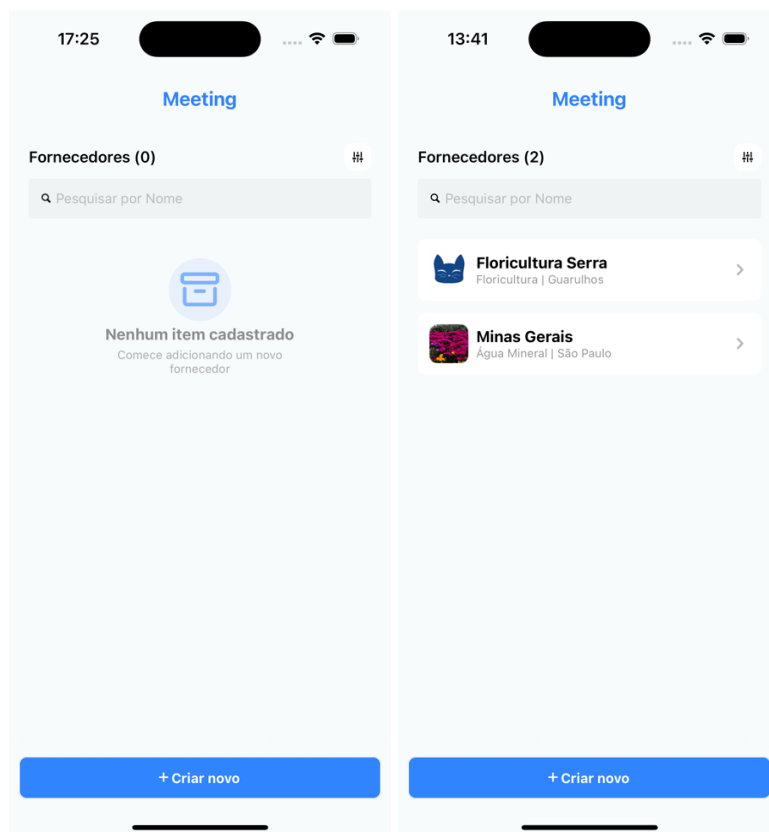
17:25

Meeting

Fornecedores (0)

Pesquisar por Nome

Nenhum item cadastrado

Comece adicionando um novo fornecedor

+ Criar novo

13:41

Meeting

Fornecedores (2)

Pesquisar por Nome

Floricultura Serra
Floricultura | Guarulhos

Minas Gerais
Água Mineral | São Paulo

+ Criar novo